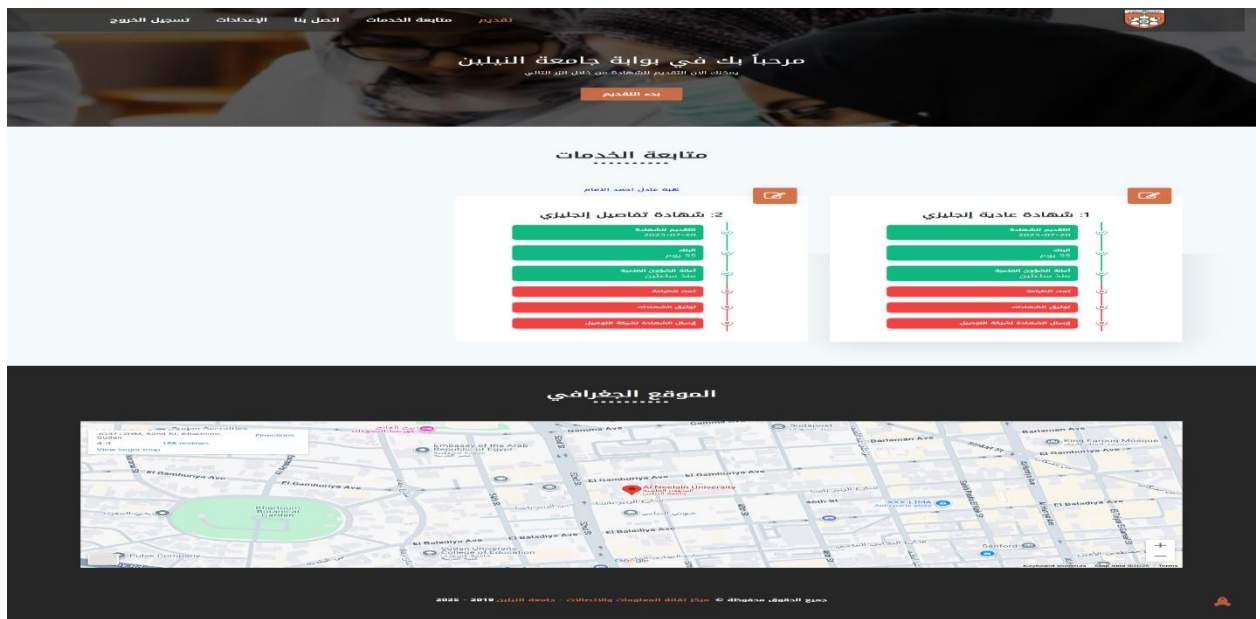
تقديم متابعة الخدمات اتصل بنا الإعدادات تسجيل الخروج

مرحباً بك في بوابة جامعة النيلين

يمكنك الان التقديم للشهادة من خلال الزر التالي

بدء التقديم

متابعة الخدمات

1: شهادة عادية إنجليزي

التقديم للشهادة
2025-07-20

البنك
55 يوم

أمانة الشؤون العلمية
منذ ساعتين

قسم الطباعة

توثيق الشهادات

إرسال الشهادة لشركة التوصيل

هبة عادل احمد الامام

2: شهادة تفاصيل إنجليزي

التقديم للشهادة
2025-07-20

البنك
55 يوم

أمانة الشؤون العلمية
منذ ساعتين

قسم الطباعة

توثيق الشهادات

إرسال الشهادة لشركة التوصيل

الموقع الجغرافي

Directions
View larger map
Embassy of the Arab Republic of Egypt
El Gamhuriya Ave
Al Neelain University
Khartoum Botanical Garden
El Baladiya Ave
Sudan University College of Education
Barlaman Ave
King Farouk Mosque
Sanford
Keyboard shortcuts Map data ©2025 Terms

جميع الحقوق محفوظة © مركز تقانة المعلومات والاتصالات - جامعة النيلين 2019 - 2025